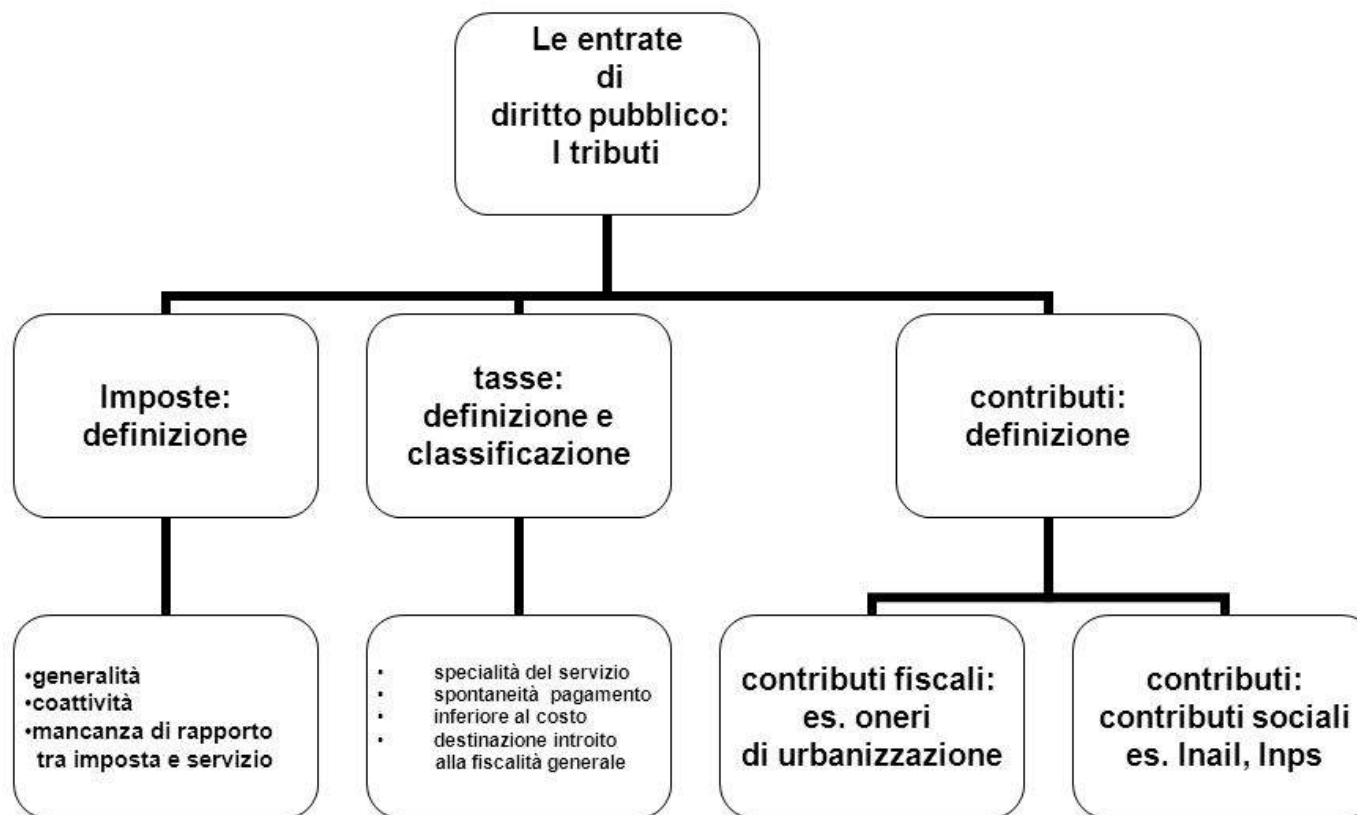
Le entrate di diritto pubblico: I tributi

Imposte: definizione

tasse: definizione e classificazione

contributi: definizione

•generalità
•coattività
•mancanza di rapporto tra imposta e servizio

• specialità del servizio
• spontaneità pagamento
• inferiore al costo
• destinazione introito alla fiscalità generale

contributi fiscali: es. oneri di urbanizzazione

contributi: contributi sociali es. Inail, Inps